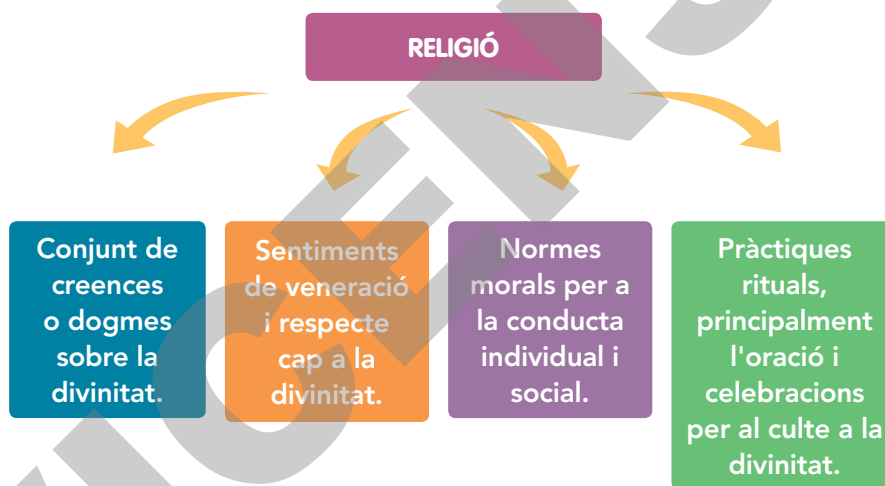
RELIGIÓ

Conjunt de creences o dogmes sobre la divinitat.

Sentiments de veneració i respecte cap a la divinitat.

Normes morals per a la conducta individual i social.

Pràctiques rituals, principalment l'oració i celebracions per al culte a la divinitat.